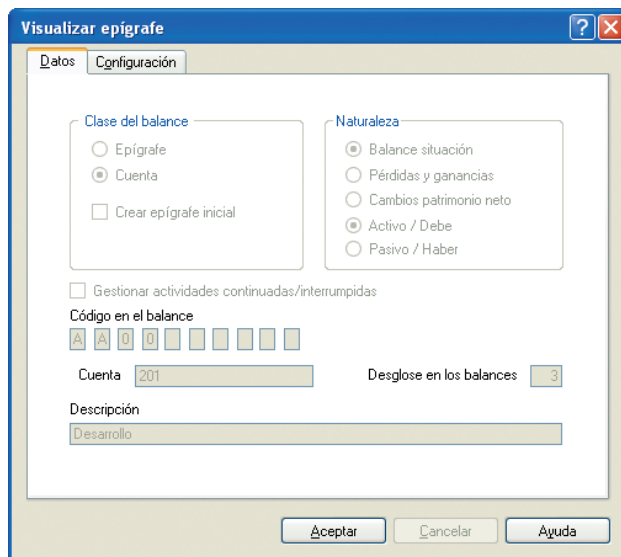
Visualizar epígrafe

Datos | Configuración

Clase del balance
Epígrafe
Cuenta
Crear epígrafe inicial

Naturaleza
Balance situación
Pérdidas y ganancias
Cambios patrimonio neto
Activo / Debe
Pasivo / Haber

Gestionar actividades continuadas/interrumpidas

Código en el balance

| A | A | 0 | 0 | | | | | | |
|---|---|---|---|---|---|---|---|---|---|

Cuenta 201

Desglose en los balances 3

Descripción

Desarrollo

Aceptar | Cancelar | Ayuda